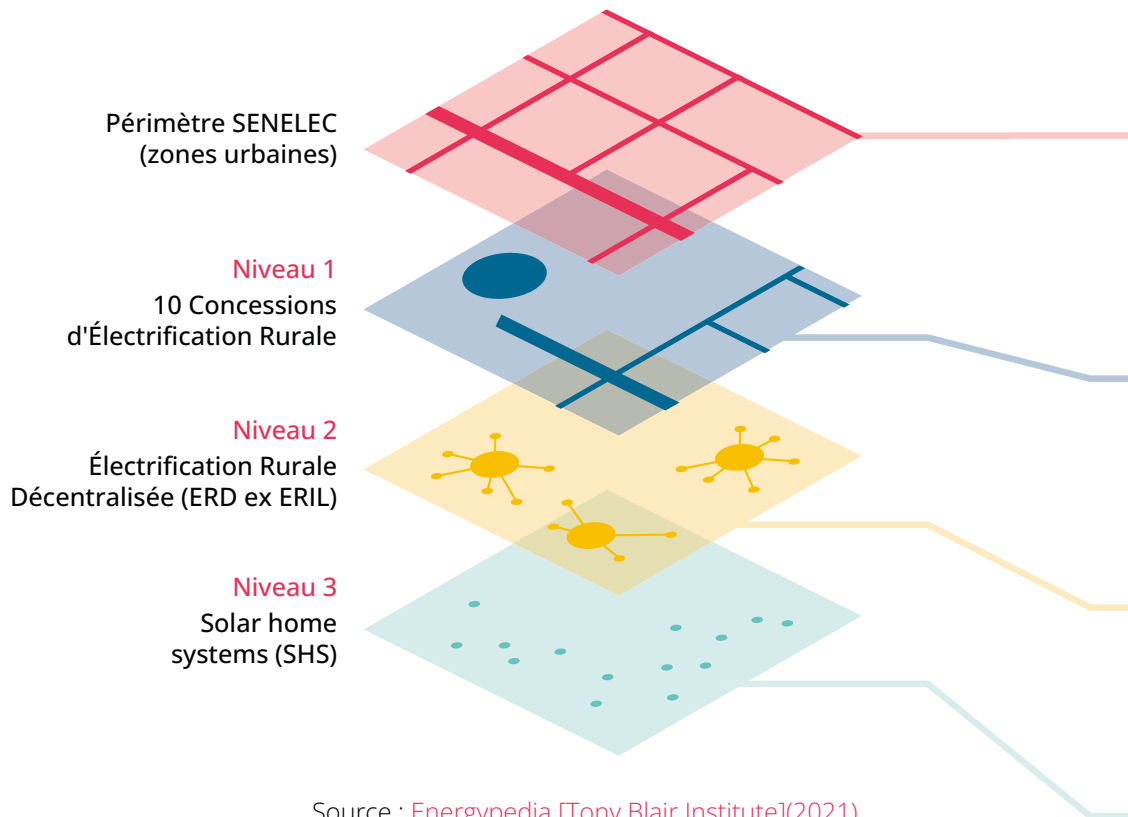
Périmètre SENELEC
(zones urbaines)

Niveau 1
10 Concessions d'Électrification Rurale

Niveau 2
Électrification Rurale Décentralisée (ERD ex ERIL)

Niveau 3
Solar home systems (SHS)

Source : Energypedia [Tony Blair Institute](2021)